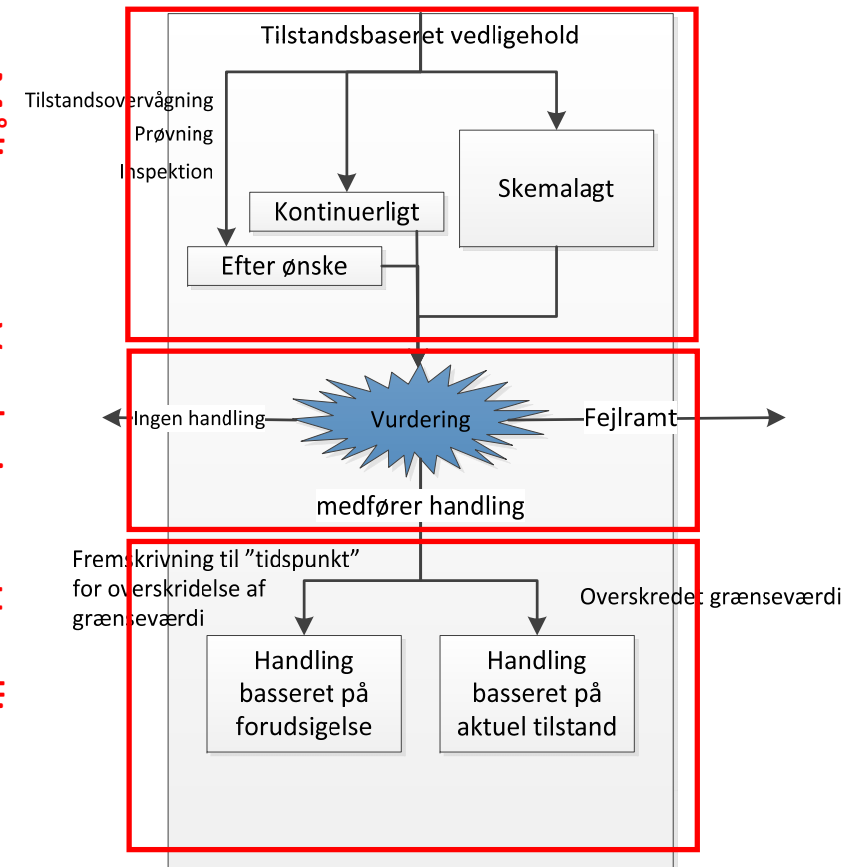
Tilstandsbaseret vedligehold

Tilstandsovervågning
Prøvning
Inspektion

Kontinuerligt

Skemalagt

Efter ønske

Ingen handling

Vurdering

Fejlramt

medfører handling

Fremskrivning til "tidspunkt" for overskridelse af grænseværdi

Overskredet grænseværdi

Handling basseret på forudsigelse

Handling basseret på aktuel tilstand